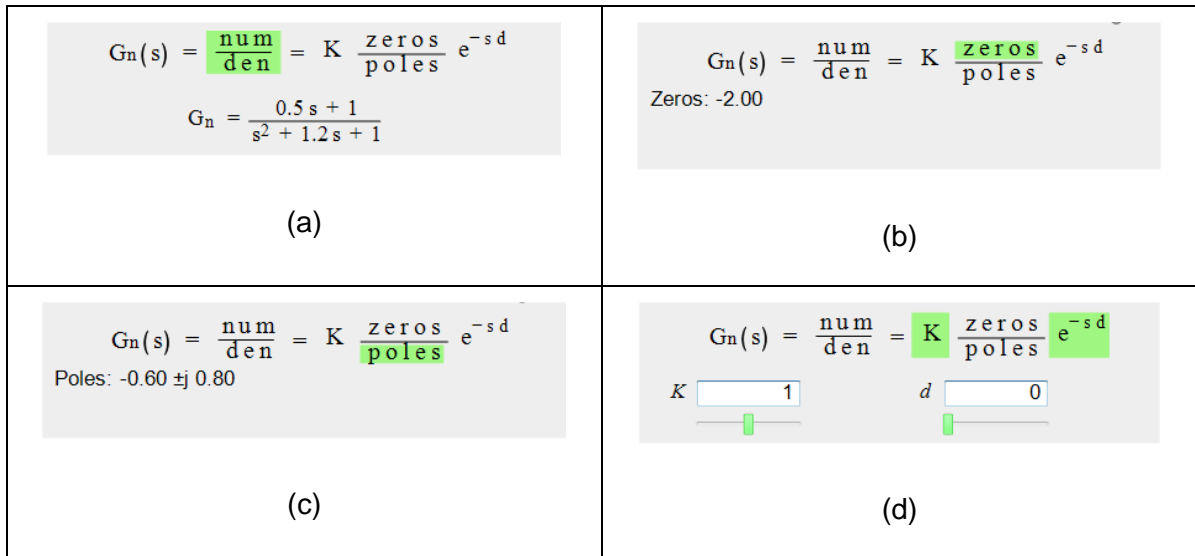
$G_n(s) = \frac{num}{den} = K \frac{zeros}{poles} e^{-sd}$

$G_n = \frac{0.5 s + 1}{s^2 + 1.2 s + 1}$

(a)

$G_n(s) = \frac{num}{den} = K \frac{zeros}{poles} e^{-sd}$

Zeros: -2.00

(b)

$G_n(s) = \frac{num}{den} = K \frac{zeros}{poles} e^{-sd}$

Poles: -0.60 ±j 0.80

(c)

$G_n(s) = \frac{num}{den} = K \frac{zeros}{poles} e^{-sd}$

K 1

d 0

(d)